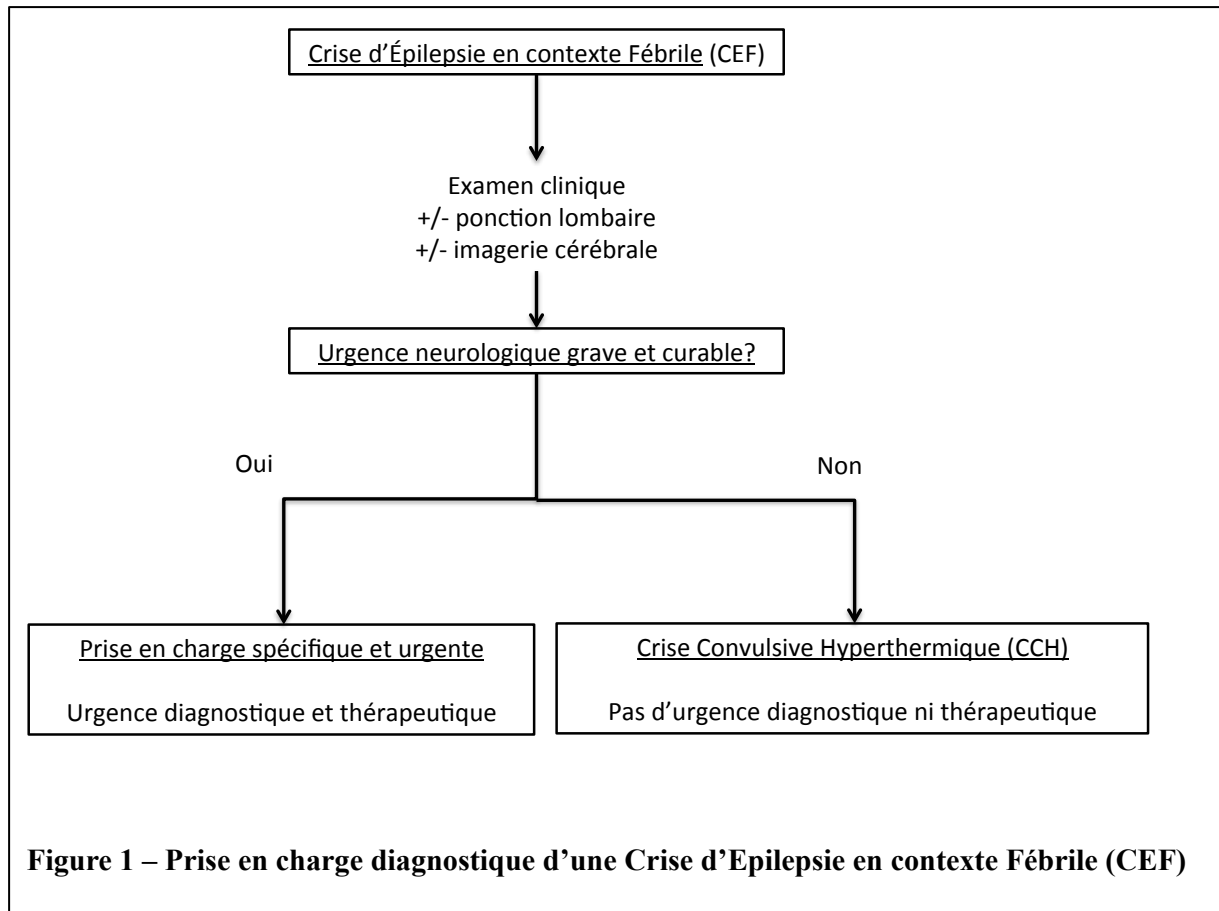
Crise d'Épilepsie en contexte Fébrile (CEF)

Examen clinique
+/- ponction lombaire
+/- imagerie cérébrale

Urgence neurologique grave et curable?

Oui

Non

Prise en charge spécifique et urgente

Urgence diagnostique et thérapeutique

Crise Convulsive Hyperthermique (CCH)

Pas d'urgence diagnostique ni thérapeutique

**Figure 1 – Prise en charge diagnostique d'une Crise d'Epilepsie en contexte Fébrile (CEF)**